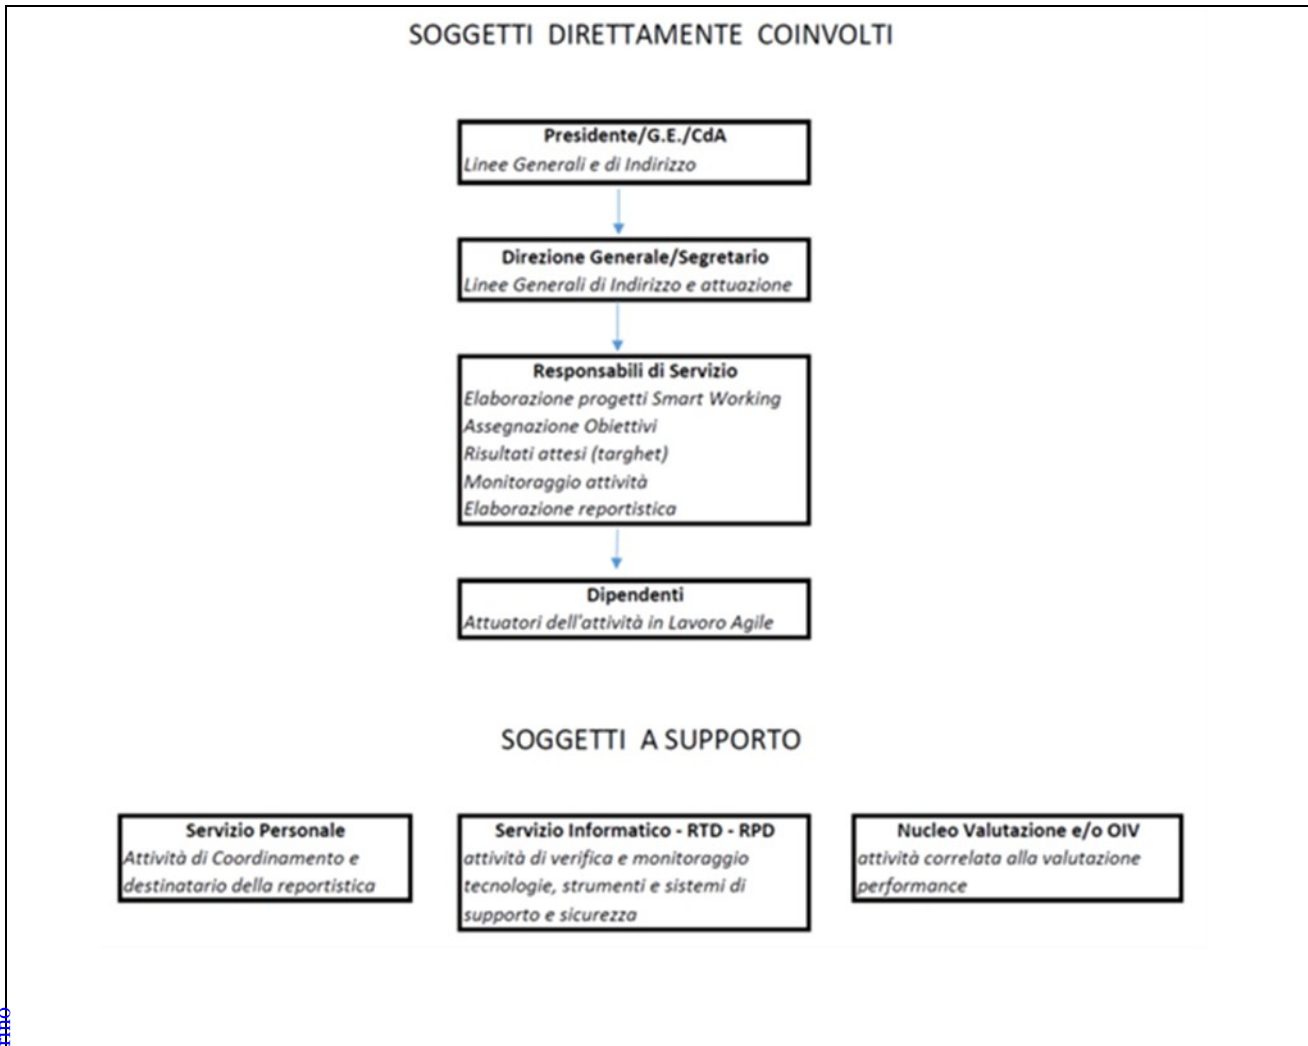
SOGGETTI DIRETTAMENTE COINVOLTI

**Presidente/G.E./CdA**
*Linee Generali e di Indirizzo*

**Direzione Generale/Segretario**
*Linee Generali di Indirizzo e attuazione*

**Responsabili di Servizio**
*Elaborazione progetti Smart Working*
*Assegnazione Obiettivi*
*Risultati attesi (targhet)*
*Monitoraggio attività*
*Elaborazione reportistica*

**Dipendenti**
*Attuatori dell'attività in Lavoro Agile*

SOGGETTI A SUPPORTO

**Servizio Personale**
*Attività di Coordinamento e destinatario della reportistica*

**Servizio Informatico - RTD - RPD**
*attività di verifica e monitoraggio tecnologie, strumenti e sistemi di supporto e sicurezza*

**Nucleo Valutazione e/o OIV**
*attività correlata alla valutazione performance*